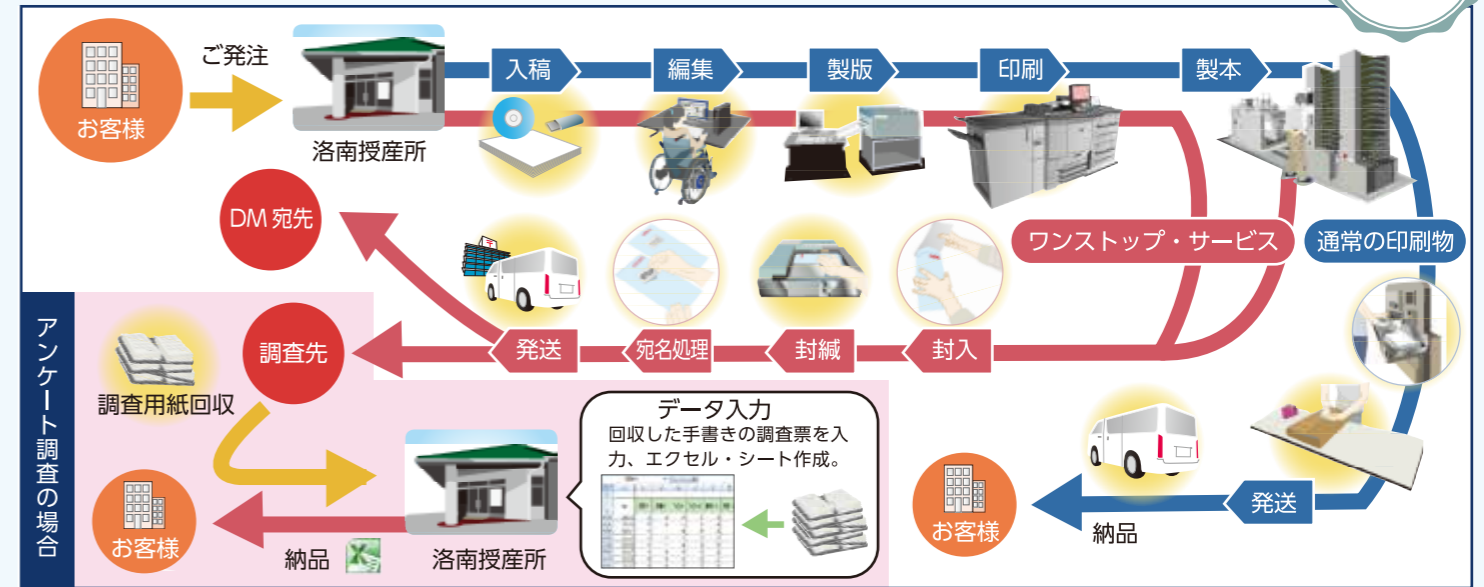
お客様

ご発注

洛南授産所

入稿

編集

製版

印刷

製本

DM 宛先

ワンストップ・サービス

通常の印刷物

アンケート調査の場合

調査先

発送

宛名処理

封緘

封入

調査用紙回収

データ入力
回収した手書きの調査票を入力、エクセル・シート作成。

お客様

納品

洛南授産所

発送

お客様

納品